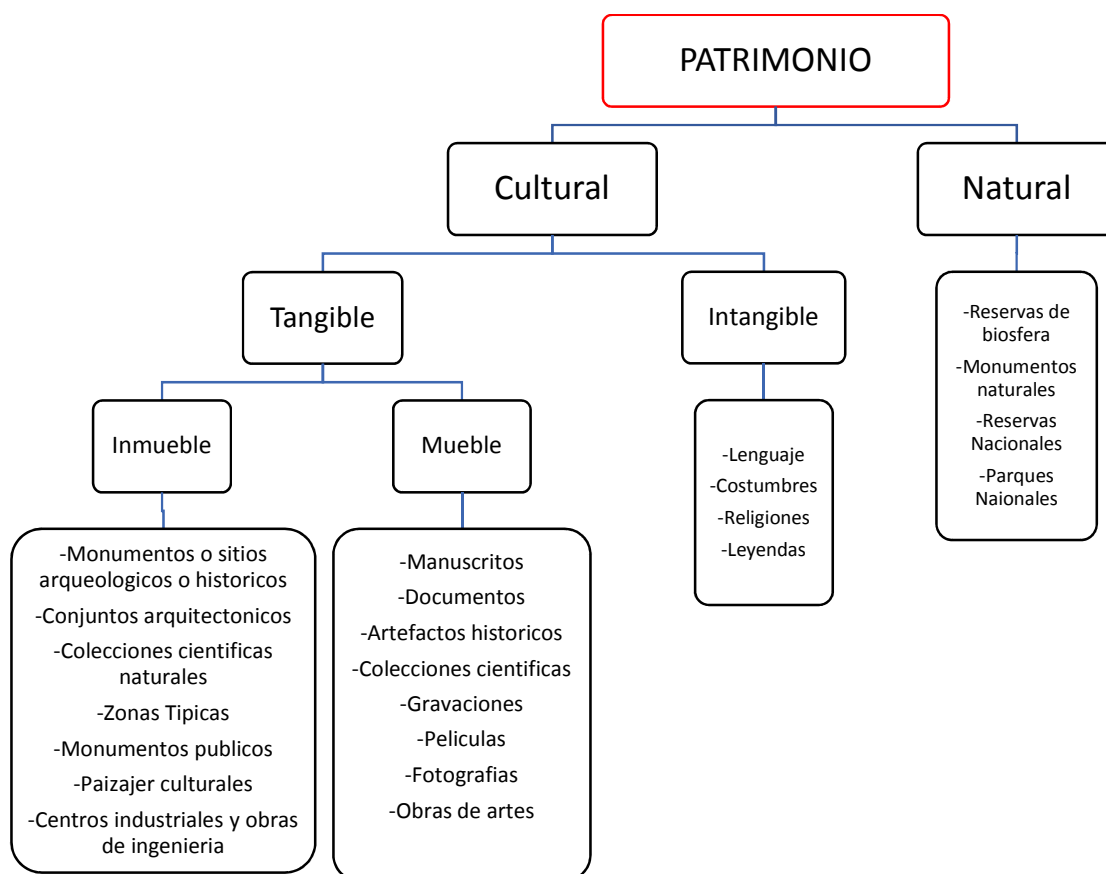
PATRIMONIO

Cultural

Natural

Tangible

Intangible

-Reservas de biosfera
-Monumentos naturales
-Reservas Nacionales
-Parques Naionales

Inmueble

Mueble

-Lenguaje
-Costumbres
-Religiones
-Leyendas

-Monumentos o sitios arqueologicos o historicos
-Conjuntos arquitectonicos
-Colecciones cientificas naturales
-Zonas Tipicas
-Monumentos publicos
-Paizajer culturales
-Centros industriales y obras de ingenieria

-Manuscritos
-Documentos
-Artefactos historicos
-Colecciones cientificas
-Gravaciones
-Peliculas
-Fotografias
-Obras de artes